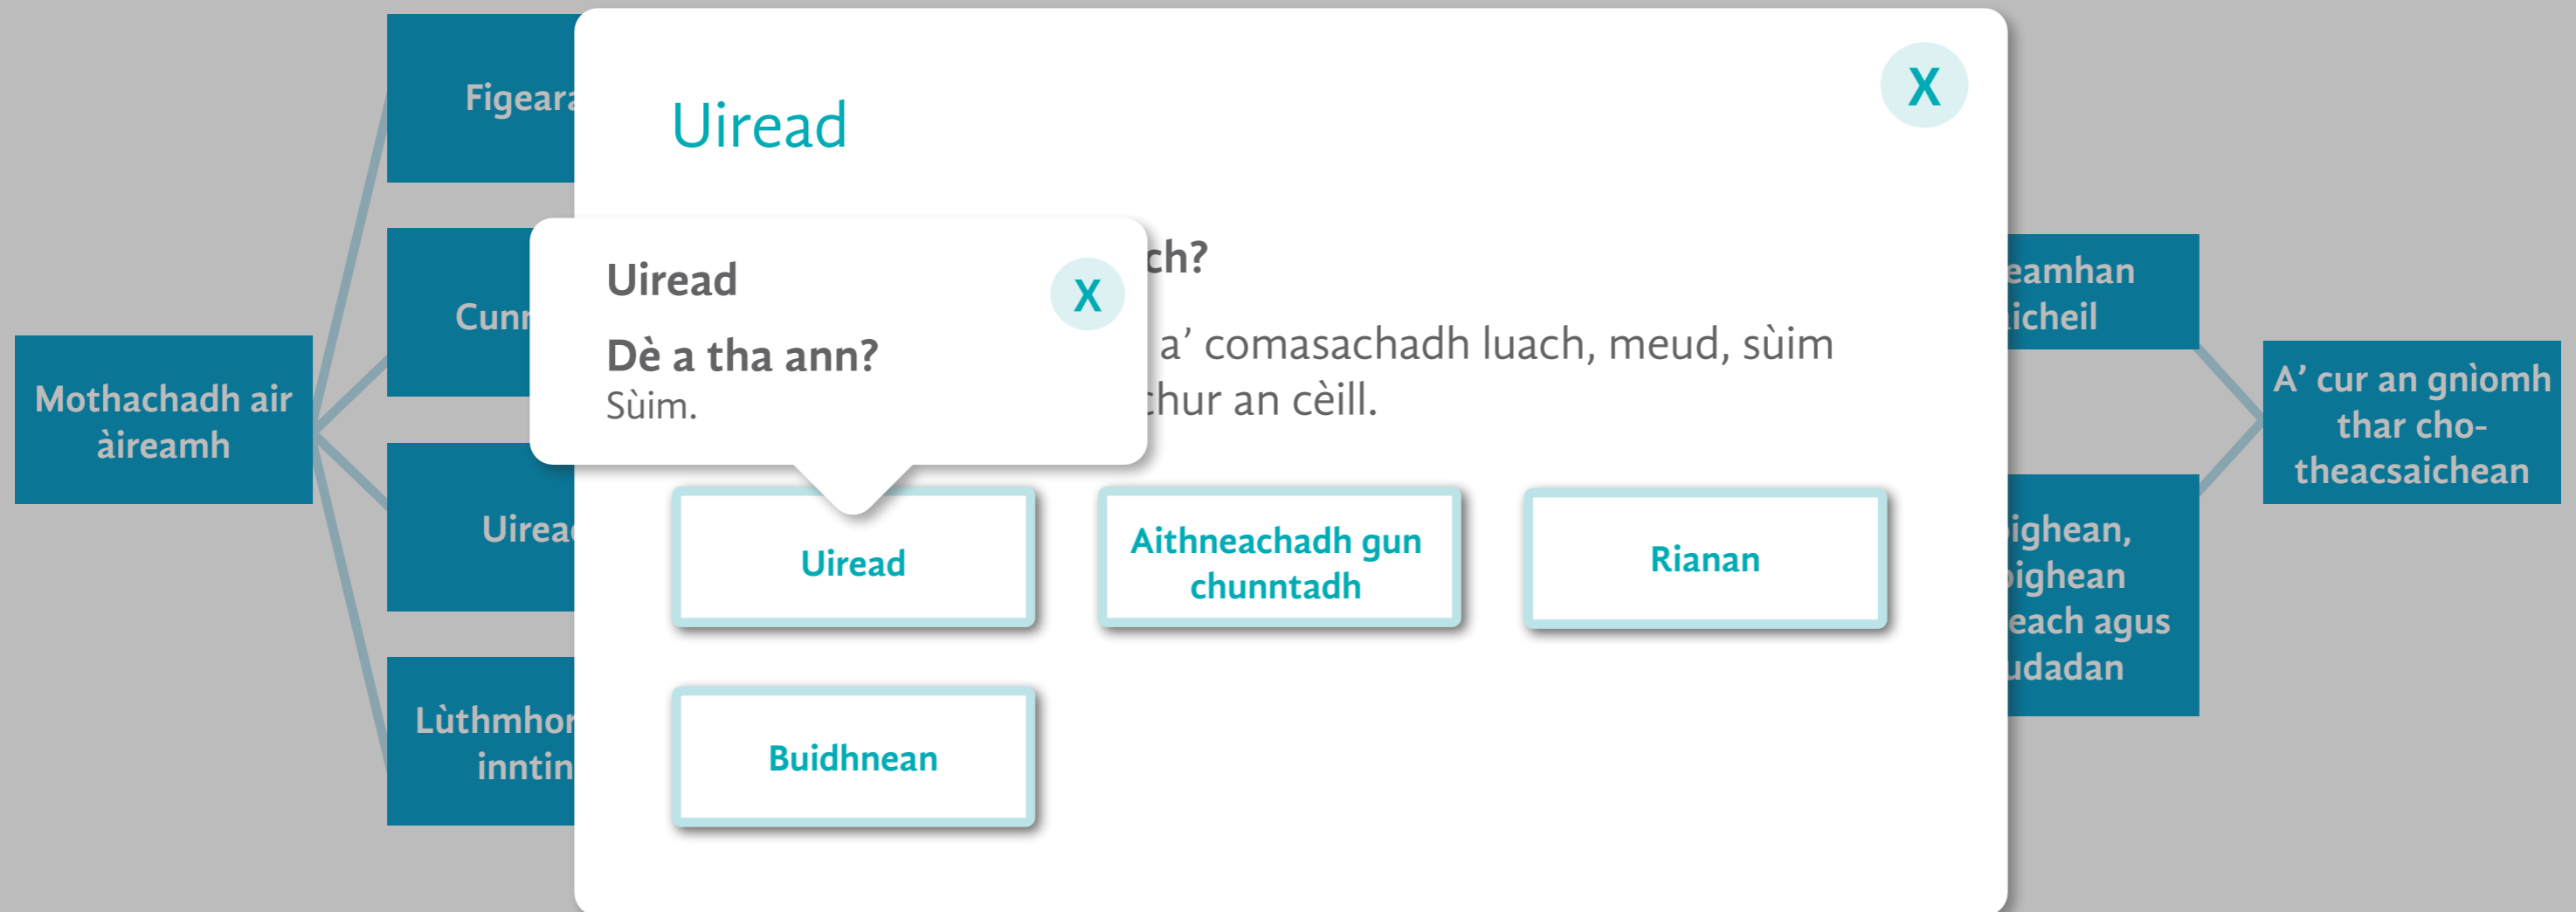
Mothachadh air àireamh

Figear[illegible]

Cunn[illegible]

Uirea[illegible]

Lùthmho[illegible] inntin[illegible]

Uiread

X

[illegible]ch?

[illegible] a' comasachadh luach, meud, sùim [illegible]chur an cèill.

Uiread

X

Dè a tha ann?

Sùim.

Uiread

Aithneachadh gun chunntadh

Rianan

Buidhnean

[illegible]eamhan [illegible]icheil

A' cur an gnìomh thar cho-theacsaichean

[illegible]ighean, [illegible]ighean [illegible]each agus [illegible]udadan